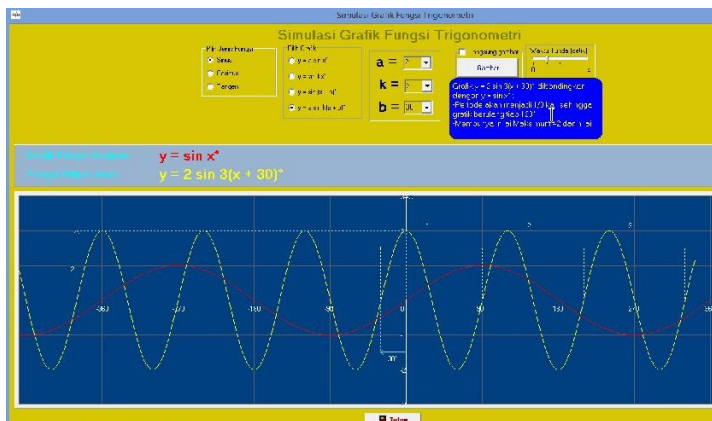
Simulasi Grafik Fungsi Trigonometri

Simulasi Grafik Fungsi Trigonometri

Pilih Jenis Fungsi
Sinus
Cosinus
Tangen

Pilih Grafik
y = a sin x°
y = a sin kx°
y = a sin (x + b)°
y = a sin k(x + b)°

a = 2
k = 3
b = 30

Gunakan grafik
Gambar

Skala Tanda (detik)
0

Grafik y = 2 sin 3(x + 30)° dibandingkan dengan y = sin x°:
- Periode akan menjadi 1/3 kali, sehingga grafik berulang tiap 120°
- Nilai maksimum nilai Maksimum = 2 dan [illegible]

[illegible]
y = sin x°
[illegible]
y = 2 sin 3(x + 30)°

2
-360
-270
-180
-90
0
90
180
270
360
30°
-2

Tutup